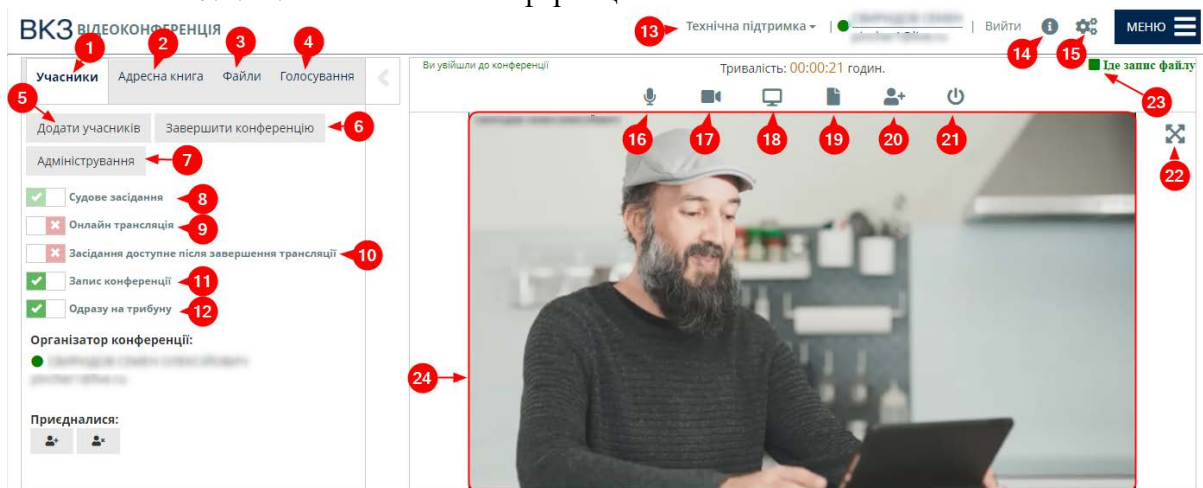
ВКЗ ВІДЕОКОНФЕРЕНЦІЯ

13 Технічна підтримка | Вийти 14 15 МЕНЮ

Учасники 1 Адресна книга 2 Файли 3 Голосування 4

5 Додати учасників Завершити конференцію 6

Адміністрування 7

Судове засідання 8

Онлайн трансляція 9

Засідання доступне після завершення трансляції 10

Запис конференції 11

Одразу на трибуну 12

Організатор конференції:

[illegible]

Приєдналися:

Ви увійшли до конференції

Тривалість: 00:00:21 годин.

Іде запис файлу 23

16 17 18 19 20 21 22

24